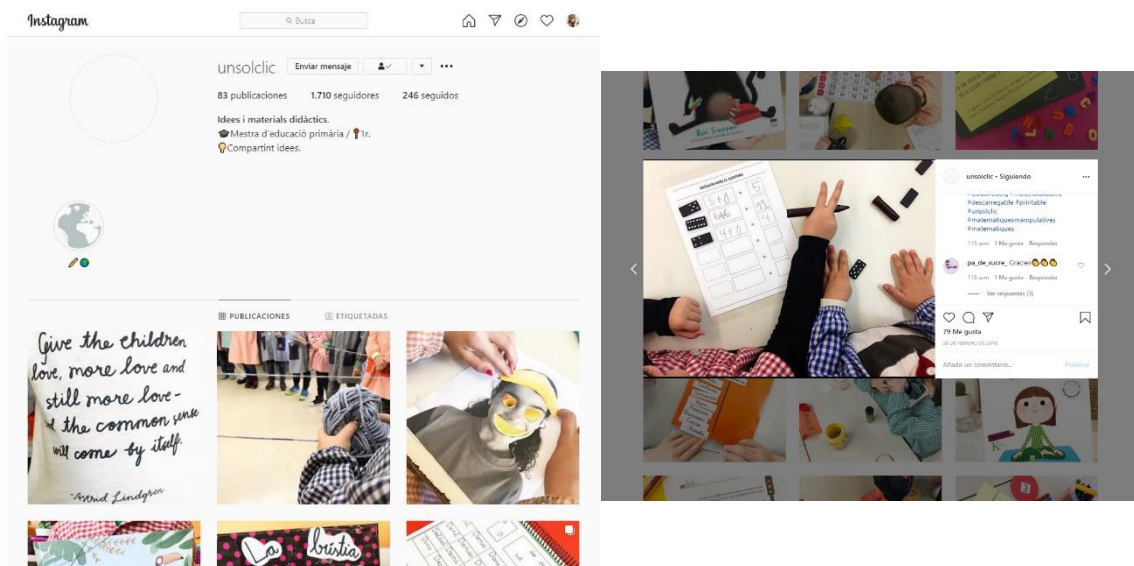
Instagram

Busca

unsolclic Enviar mensaje

83 publicaciones 1.710 seguidores 246 seguidos

Idees i materials didàctics.
🎓Mestra d'educació primària / 📍1r.
💡Compartint idees.

PUBLICACIONES ETIQUETADAS

Give the children love, more love and still more love - and the common sense will come by itself.
Astrid Lindgren

La bústia

unsolclic • Siguiendo

#descarregable #printable
#unsolclic
#matematiquesmanipulatives
#matematiques

113 sem 1 Me gusta Responder

pa_de_sucre_ Gracies👏👏👏

113 sem 1 Me gusta Responder

Ver respuestas (3)

79 Me gusta

26 DE FEBRERO DE 2018

Añade un comentario...

Publicar